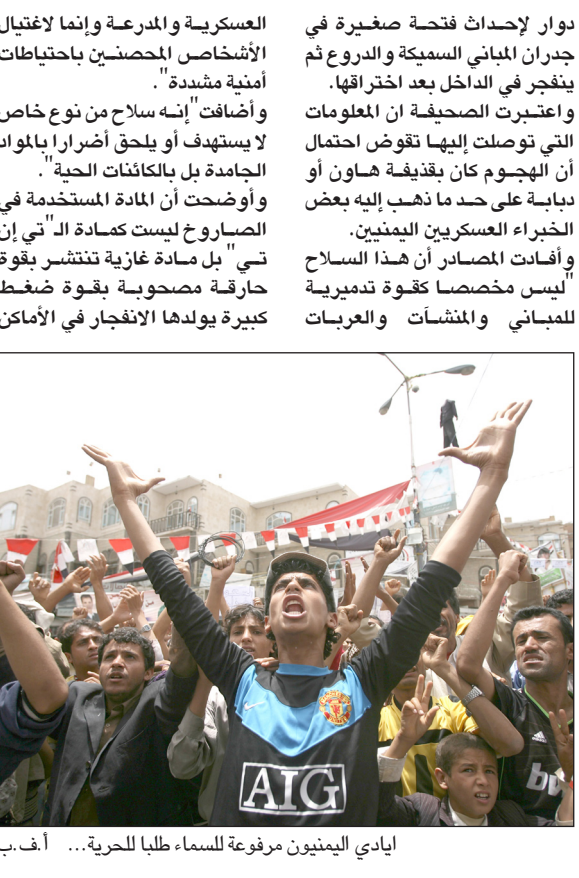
دوار لإحداث فتحة صغيرة في جدران المباني السميكة والدروع ثم ينفجر في الداخل بعد اختراقها.
واعتبرت الصحيفة ان المعلومات التي توصلت إليها تقوض احتمال أن الهجوم كان بقذيفة هاون أو دبابة على حد ما ذهب إليه بعض الخبراء العسكريين اليمنيين.
وأفادت المصادر أن هذا السلاح "ليس مخصصا كقوة تدميرية للمباني والمنشآت والعربات

العسكرية والمدرعة وإنما لاغتيال الأشخاص المحصنين باحتياطات أمنية مشددة".
وأضافت "إنه سلاح من نوع خاص لا يستهدف أو يلحق أضرارا بالمواد الجامدة بل بالكائنات الحية".
وأوضحت أن المادة المستخدمة في الصاروخ ليست كمادة الـ"تي إن تي" بل مادة غازية تنتشر بقوة حارقة مصحوبة بقوة ضغط كبيرة يولدها الانفجار في الأماكن

AIG

ايادي اليمنيون مرفوعة للسماء طلبا للحرية... أ.ف.ب